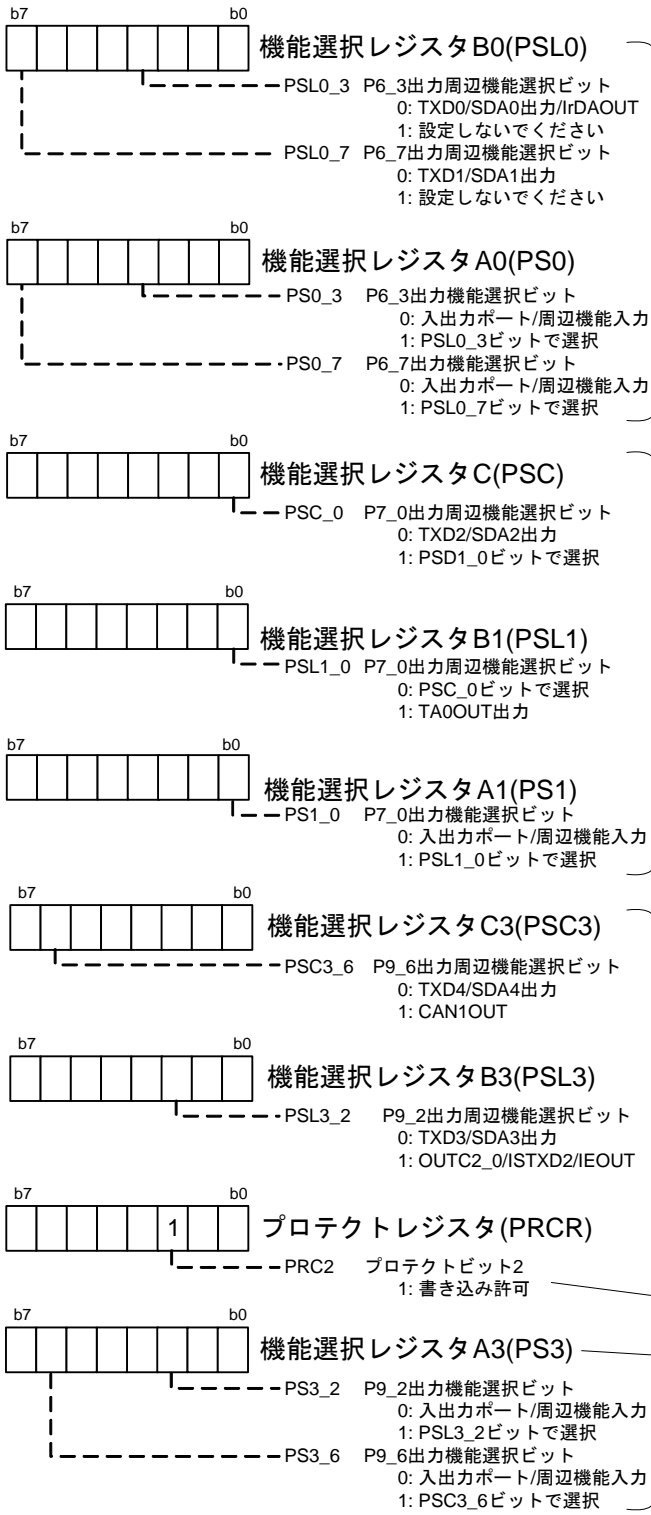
b7 b0
機能選択レジスタB0(PSL0)
PSL0_3 P6_3出力周辺機能選択ビット
0: TXD0/SDA0出力/IrDAOUT
1: 設定しないでください
PSL0_7 P6_7出力周辺機能選択ビット
0: TXD1/SDA1出力
1: 設定しないでください

b7 b0
機能選択レジスタA0(PS0)
PS0_3 P6_3出力機能選択ビット
0: 入出力ポート/周辺機能入力
1: PSL0_3ビットで選択
PS0_7 P6_7出力機能選択ビット
0: 入出力ポート/周辺機能入力
1: PSL0_7ビットで選択

b7 b0
機能選択レジスタC(PSC)
PSC_0 P7_0出力周辺機能選択ビット
0: TXD2/SDA2出力
1: PSD1_0ビットで選択

b7 b0
機能選択レジスタB1(PSL1)
PSL1_0 P7_0出力周辺機能選択ビット
0: PSC_0ビットで選択
1: TA0OUT出力

b7 b0
機能選択レジスタA1(PS1)
PS1_0 P7_0出力機能選択ビット
0: 入出力ポート/周辺機能入力
1: PSL1_0ビットで選択

b7 b0
機能選択レジスタC3(PSC3)
PSC3_6 P9_6出力周辺機能選択ビット
0: TXD4/SDA4出力
1: CAN1OUT

b7 b0
機能選択レジスタB3(PSL3)
PSL3_2 P9_2出力周辺機能選択ビット
0: TXD3/SDA3出力
1: OUTC2_0/ISTXD2/IEOUT

b7 b0
1
プロテクトレジスタ(PRCR)
PRC2 プロテクトビット2
1: 書き込み許可

b7 b0
機能選択レジスタA3(PS3)
PS3_2 P9_2出力機能選択ビット
0: 入出力ポート/周辺機能入力
1: PSL3_2ビットで選択
PS3_6 P9_6出力機能選択ビット
0: 入出力ポート/周辺機能入力
1: PSC3_6ビットで選択